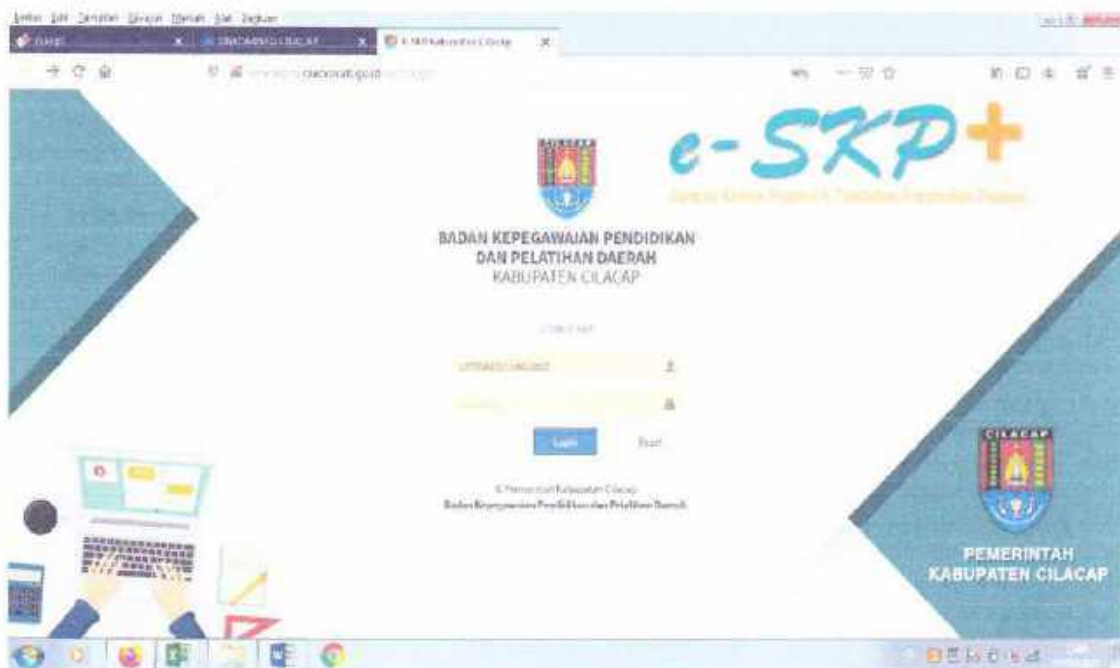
Berkas Edit Tampilan Riwayat Markah Alat Bantuan

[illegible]
SIMDAMING CILACAP
e-SKP Kabupaten Cilacap

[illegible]cilacapkab.go.id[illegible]

e-SKP+

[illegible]

BADAN KEPEGAWAIAN PENDIDIKAN DAN PELATIHAN DAERAH
KABUPATEN CILACAP

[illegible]

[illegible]

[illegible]

Login
Reset

© Pemerintah Kabupaten Cilacap
Badan Kepegawaian Pendidikan dan Pelatihan Daerah

CILACAP

PEMERINTAH KABUPATEN CILACAP